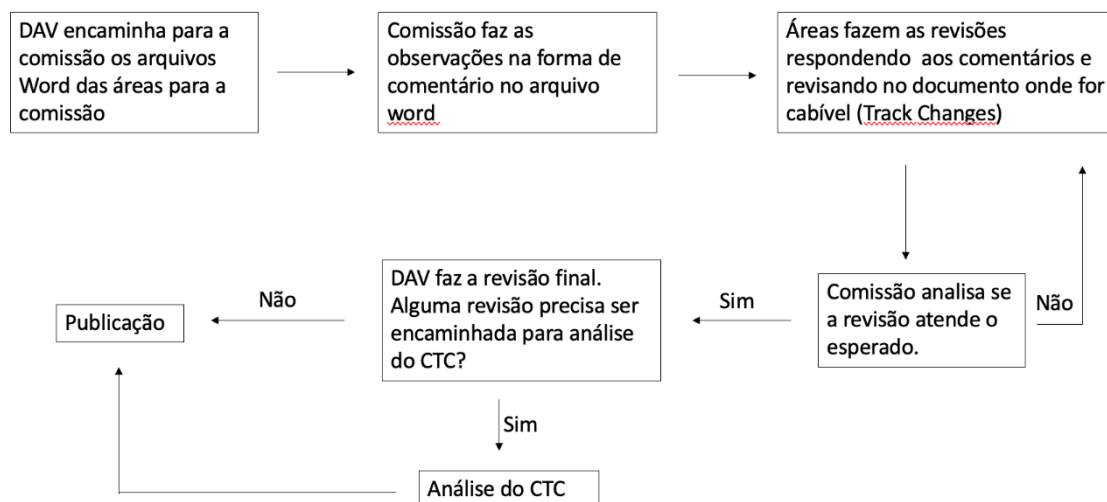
DAV encaminha para a comissão os arquivos Word das áreas para a comissão

Comissão faz as observações na forma de comentário no arquivo word

Áreas fazem as revisões respondendo aos comentários e revisando no documento onde for cabível (Track Changes)

Comissão analisa se a revisão atende o esperado.

Não

Sim

DAV faz a revisão final. Alguma revisão precisa ser encaminhada para análise do CTC?

Não

Publicação

Sim

Análise do CTC